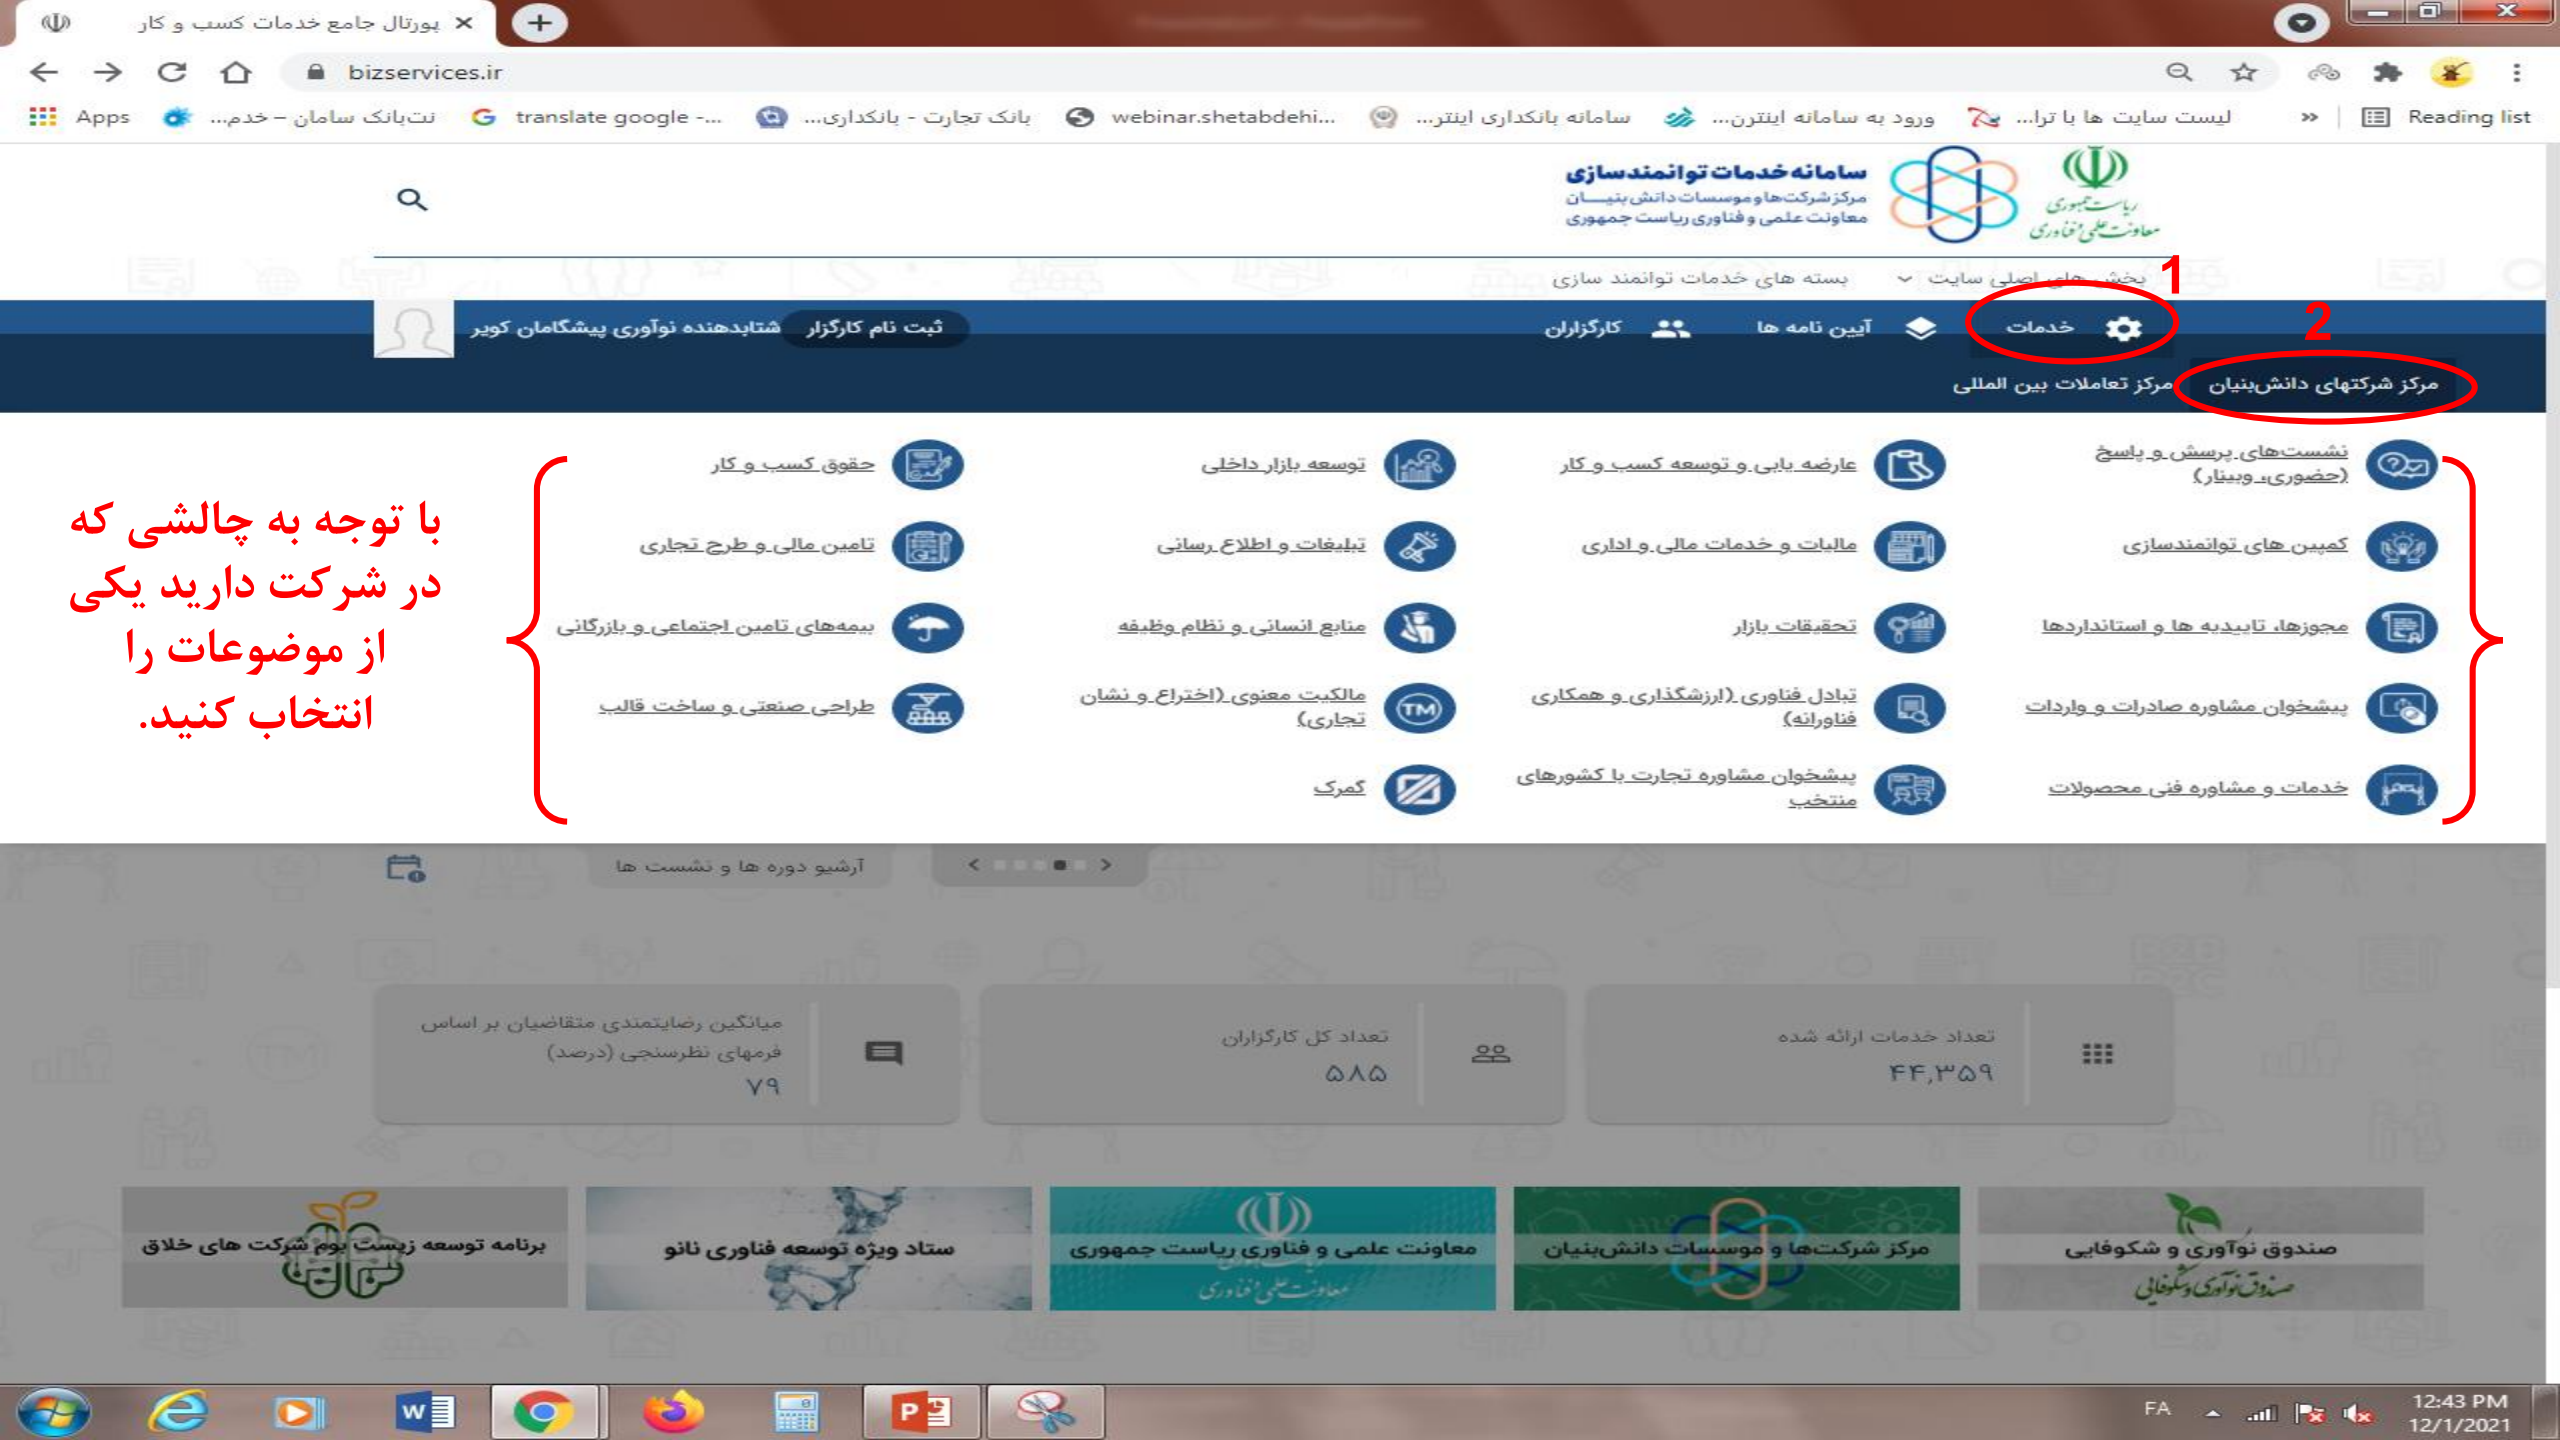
پورتال جامع خدمات کسب و کار

bizservices.ir

Apps | نت‌بانک سامان – خدم... | translate google -... | بانک تجارت - بانکداری... | webinar.shetabdehi... | سامانه بانکداری اینتر... | ورود به سامانه اینترن... | لیست سایت ها با ترا... | Reading list

سامانه خدمات توانمندسازی
مرکز شرکت‌ها و موسسات دانش‌بنیان
معاونت علمی و فناوری ریاست جمهوری

ریاست جمهوری
معاونت علمی و فناوری

بخش های اصلی سایت | بسته های خدمات توانمند سازی

1

2

خدمات | آیین نامه ها | کارگزاران

ثبت نام کارگزار | شتابدهنده نوآوری پیشگامان کویر

مرکز شرکتهای دانش‌بنیان | مرکز تعاملات بین المللی

نشست‌های پرسش و پاسخ (حضوری و وبینار)
عارضه یابی و توسعه کسب و کار
توسعه بازار داخلی
حقوق کسب و کار

کمپین های توانمندسازی
مالیات و خدمات مالی و اداری
تبلیغات و اطلاع رسانی
تامین مالی و طرح تجاری

مجوزها، تاییدیه ها و استانداردها
تحقیقات بازار
منابع انسانی و نظام وظیفه
بیمه‌های تامین اجتماعی و بازرگانی

پیشخوان مشاوره صادرات و واردات
تبادل فناوری (ارزشگذاری و همکاری فناورانه)
مالکیت معنوی (اختراع و نشان تجاری)
طراحی صنعتی و ساخت قالب

خدمات و مشاوره فنی محصولات
پیشخوان مشاوره تجارت با کشورهای منتخب
گمرک

با توجه به چالشی که در شرکت دارید یکی از موضوعات را انتخاب کنید.

آرشیو دوره ها و نشست ها

میانگین رضایتمندی متقاضیان بر اساس فرمهای نظرسنجی (درصد)
۷۹

تعداد کل کارگزاران
۵۸۵

تعداد خدمات ارائه شده
۴۴,۳۵۹

برنامه توسعه زیست بوم شرکت های خلاق
ستاد ویژه توسعه فناوری نانو
معاونت علمی و فناوری ریاست جمهوری
مرکز شرکت‌ها و موسسات دانش‌بنیان
صندوق نوآوری و شکوفایی
صندوق نوآوری و شکوفایی

FA
12:43 PM
12/1/2021